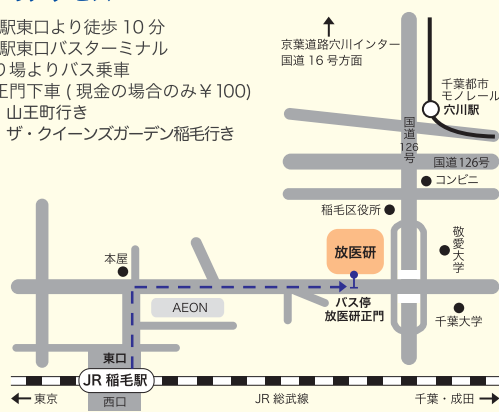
駅東口より徒歩 10 分
駅東口バスターミナル
り場よりバス乗車
正門下車 ( 現金の場合のみ￥100)
山王町行き
ザ・クイーンズガーデン稲毛行き

京葉道路穴川インター
国道 16 号方面

千葉都市
モノレール
穴川駅

国道126号

国道126号

コンビニ

稲毛区役所

敬愛大学

放医研

本屋

AEON

バス停
放医研正門

千葉大学

東口

JR 稲毛駅

東京

西口

JR 総武線

千葉・成田